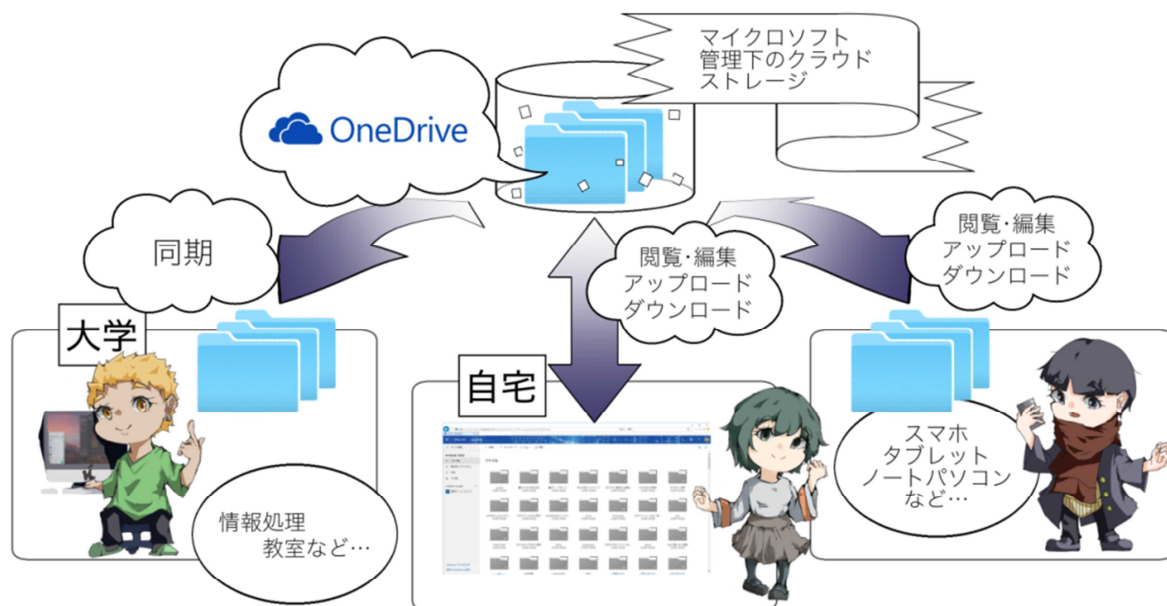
マイクロソフト
管理下のクラウド
ストレージ

OneDrive

同期

閲覧・編集
アップロード
ダウンロード

閲覧・編集
アップロード
ダウンロード

大学

情報処理
教室など…

自宅

スマホ
タブレット
ノートパソコン
など…